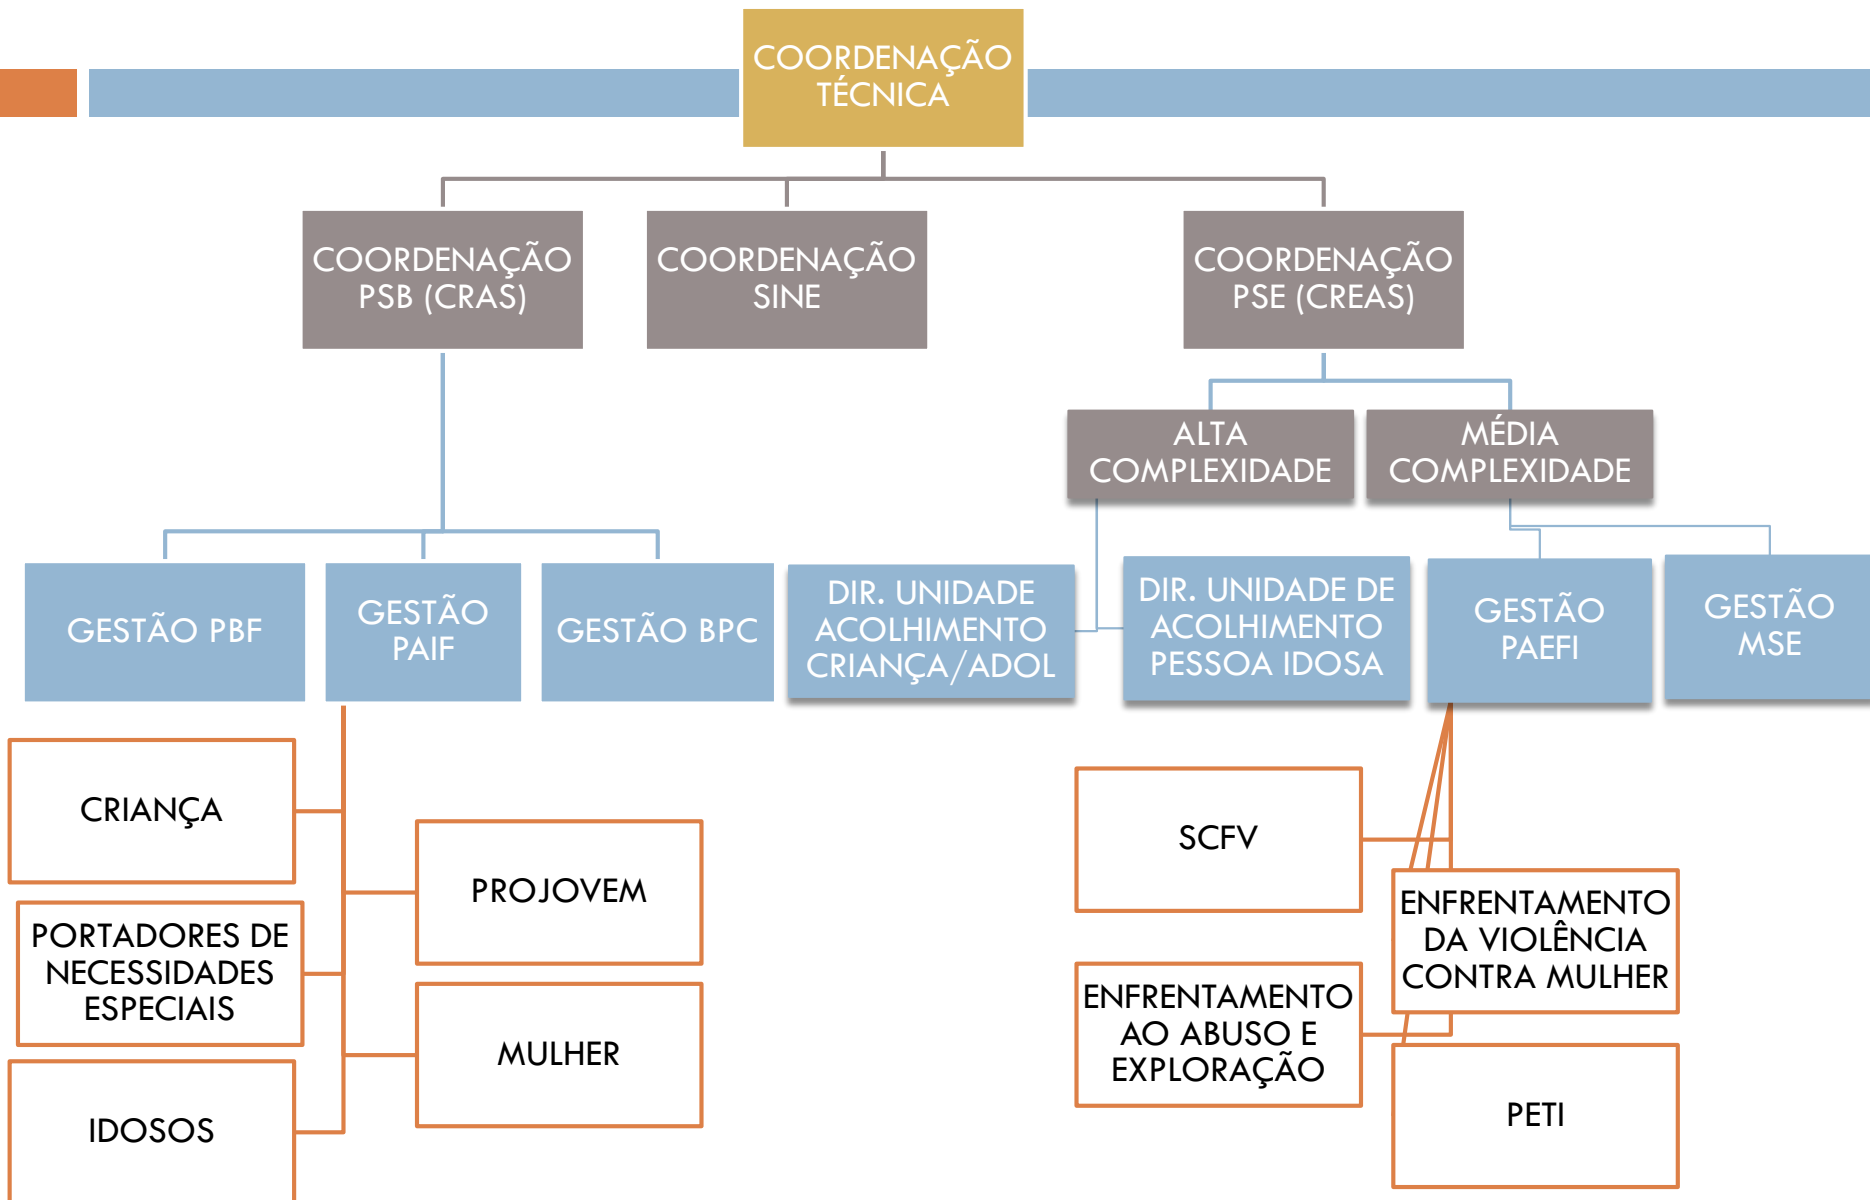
COORDENAÇÃO TÉCNICA

COORDENAÇÃO PSB (CRAS)

COORDENAÇÃO SINE

COORDENAÇÃO PSE (CREAS)

ALTA COMPLEXIDADE

MÉDIA COMPLEXIDADE

GESTÃO PBF

GESTÃO PAIF

GESTÃO BPC

DIR. UNIDADE ACOLHIMENTO CRIANÇA/ADOL

DIR. UNIDADE DE ACOLHIMENTO PESSOA IDOSA

GESTÃO PAEFI

GESTÃO MSE

CRIANÇA

PROJOVEM

PORTADORES DE NECESSIDADES ESPECIAIS

MULHER

IDOSOS

SCFV

ENFRENTAMENTO DA VIOLÊNCIA CONTRA MULHER

ENFRENTAMENTO AO ABUSO E EXPLORAÇÃO

PETI